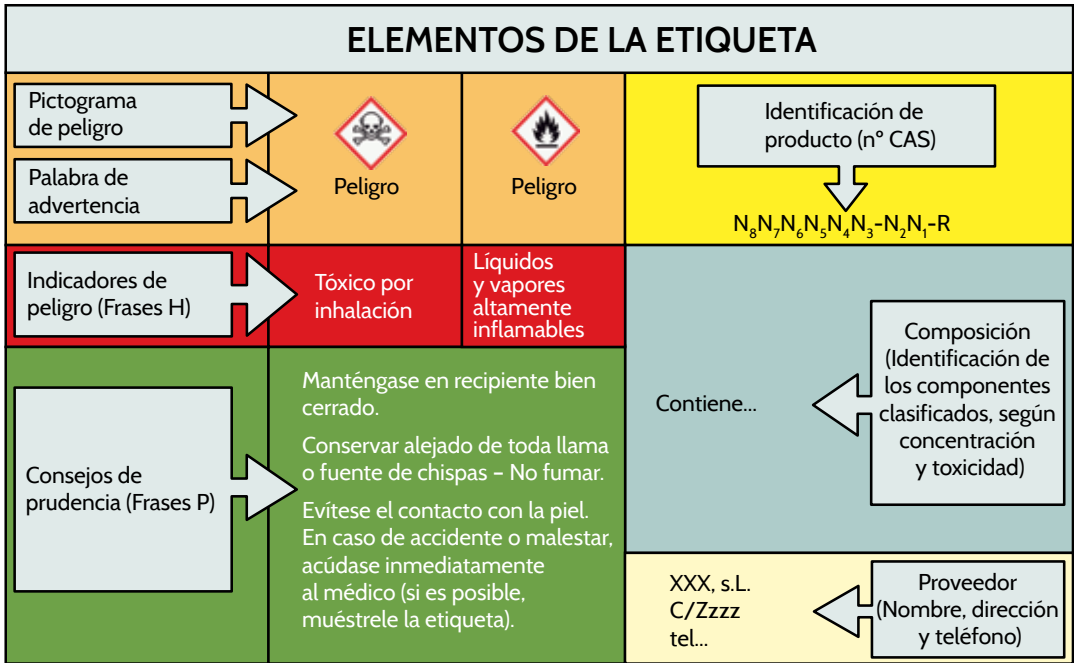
ELEMENTOS DE LA ETIQUETA

Pictograma de peligro

Palabra de advertencia

Peligro

Peligro

Identificación de producto (nº CAS)

$N_8N_7N_6N_5N_4N_3$-$N_2N_1$-R

Indicadores de peligro (Frases H)

Tóxico por inhalación

Líquidos y vapores altamente inflamables

Consejos de prudencia (Frases P)

Manténgase en recipiente bien cerrado.

Conservar alejado de toda llama o fuente de chispas – No fumar.

Evítese el contacto con la piel. En caso de accidente o malestar, acúdase inmediatamente al médico (si es posible, muéstrele la etiqueta).

Contiene...

Composición (Identificación de los componentes clasificados, según concentración y toxicidad)

XXX, s.L.
C/Zzzz
tel...

Proveedor (Nombre, dirección y teléfono)